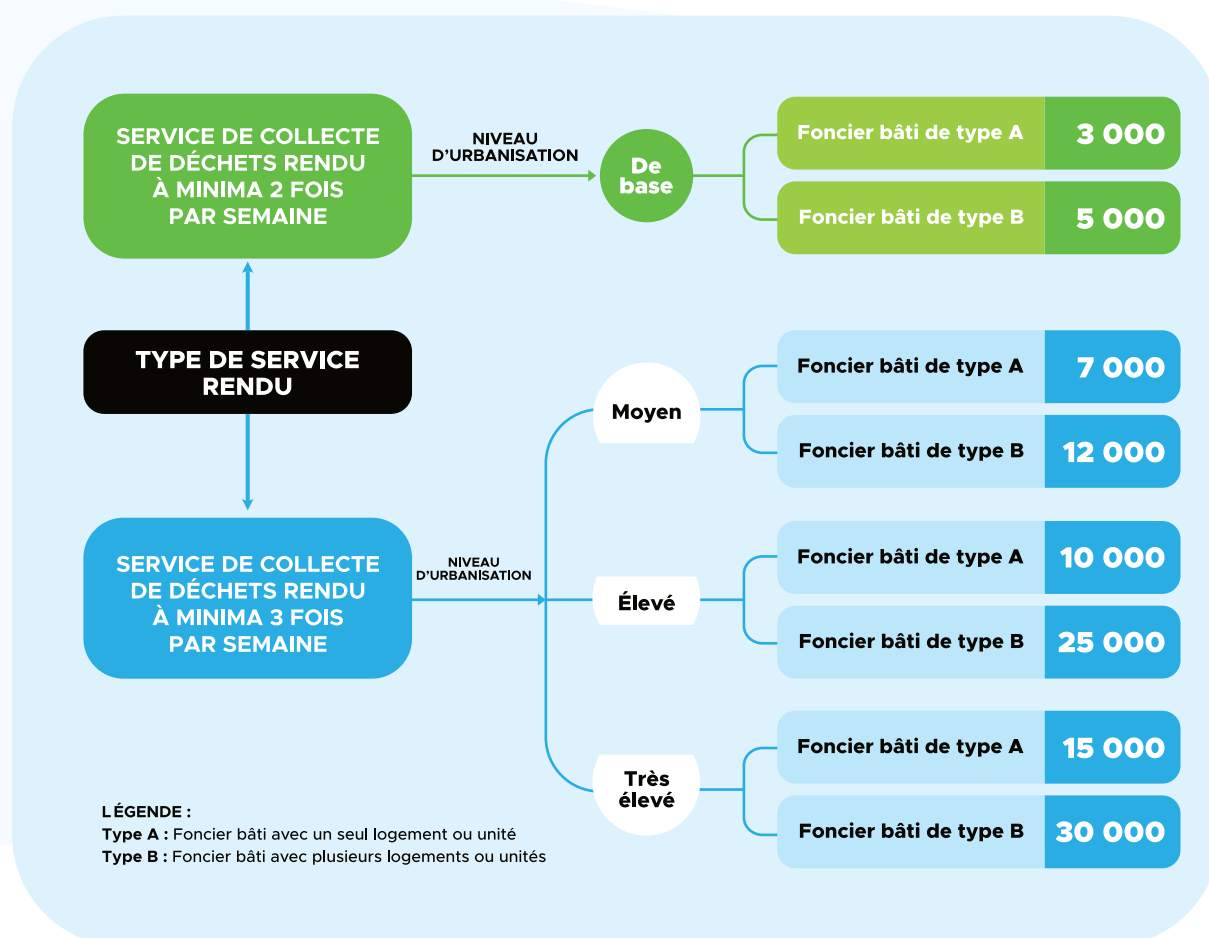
SERVICE DE COLLECTE DE DÉCHETS RENDU À MINIMA 2 FOIS PAR SEMAINE

NIVEAU D'URBANISATION

De base

Foncier bâti de type A 3 000

Foncier bâti de type B 5 000

TYPE DE SERVICE RENDU

SERVICE DE COLLECTE DE DÉCHETS RENDU À MINIMA 3 FOIS PAR SEMAINE

NIVEAU D'URBANISATION

Moyen

Foncier bâti de type A 7 000

Foncier bâti de type B 12 000

Élevé

Foncier bâti de type A 10 000

Foncier bâti de type B 25 000

Très élevé

Foncier bâti de type A 15 000

Foncier bâti de type B 30 000

LÉGENDE :
Type A : Foncier bâti avec un seul logement ou unité
Type B : Foncier bâti avec plusieurs logements ou unités